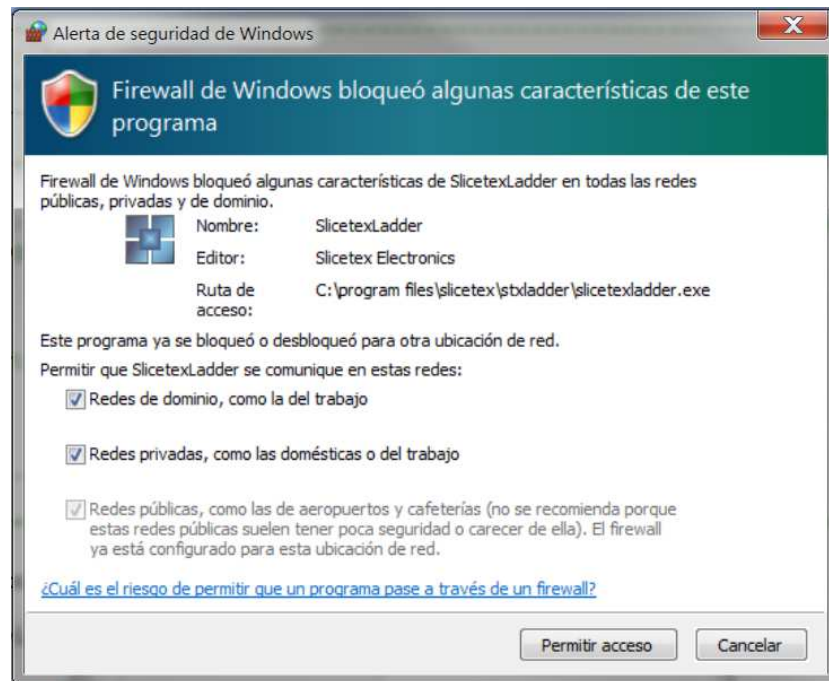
Alerta de seguridad de Windows

X

Firewall de Windows bloqueó algunas características de este programa

Firewall de Windows bloqueó algunas características de SlicetexLadder en todas las redes públicas, privadas y de dominio.

Nombre: SlicetexLadder

Editor: Slicetex Electronics

Ruta de acceso: C:\program files\slicetex\stxladder\slicetexladder.exe

Este programa ya se bloqueó o desbloqueó para otra ubicación de red.

Permitir que SlicetexLadder se comunique en estas redes:

Redes de dominio, como la del trabajo

Redes privadas, como las domésticas o del trabajo

Redes públicas, como las de aeropuertos y cafeterías (no se recomienda porque estas redes públicas suelen tener poca seguridad o carecer de ella). El firewall ya está configurado para esta ubicación de red.

¿Cuál es el riesgo de permitir que un programa pase a través de un firewall?

Permitir acceso

Cancelar